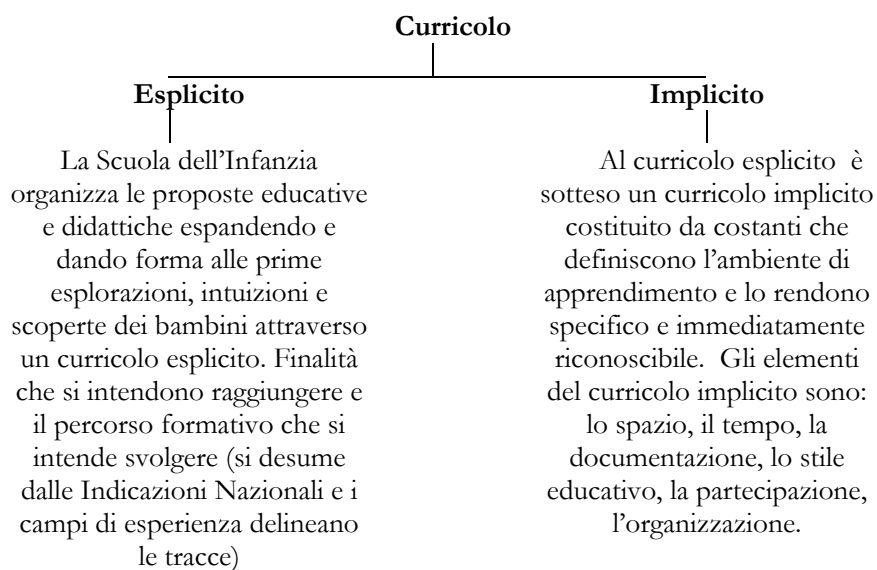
Curricolo

Esplicito

La Scuola dell'Infanzia organizza le proposte educative e didattiche espandendo e dando forma alle prime esplorazioni, intuizioni e scoperte dei bambini attraverso un curricolo esplicito. Finalità che si intendono raggiungere e il percorso formativo che si intende svolgere (si desume dalle Indicazioni Nazionali e i campi di esperienza delineano le tracce)

Implicito

Al curricolo esplicito è sotteso un curricolo implicito costituito da costanti che definiscono l'ambiente di apprendimento e lo rendono specifico e immediatamente riconoscibile. Gli elementi del curricolo implicito sono: lo spazio, il tempo, la documentazione, lo stile educativo, la partecipazione, l'organizzazione.